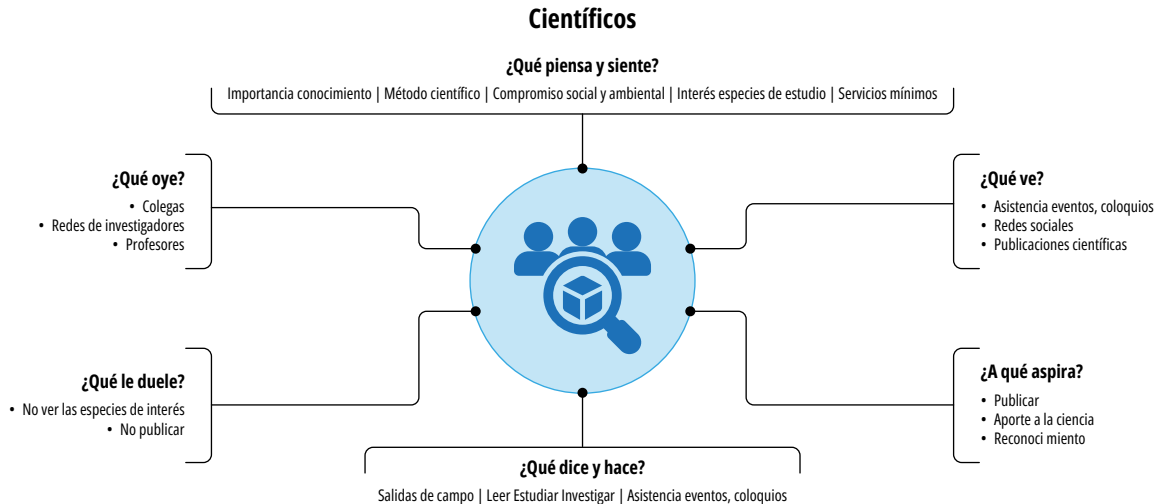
Científicos

¿Qué piensa y siente?

Importancia conocimiento | Método científico | Compromiso social y ambiental | Interés especies de estudio | Servicios mínimos

¿Qué oye?

• Colegas
• Redes de investigadores
• Profesores

¿Qué ve?

• Asistencia eventos, coloquios
• Redes sociales
• Publicaciones científicas

¿Qué le duele?

• No ver las especies de interés
• No publicar

¿A qué aspira?

• Publicar
• Aporte a la ciencia
• Reconoci miento

¿Qué dice y hace?

Salidas de campo | Leer Estudiar Investigar | Asistencia eventos, coloquios